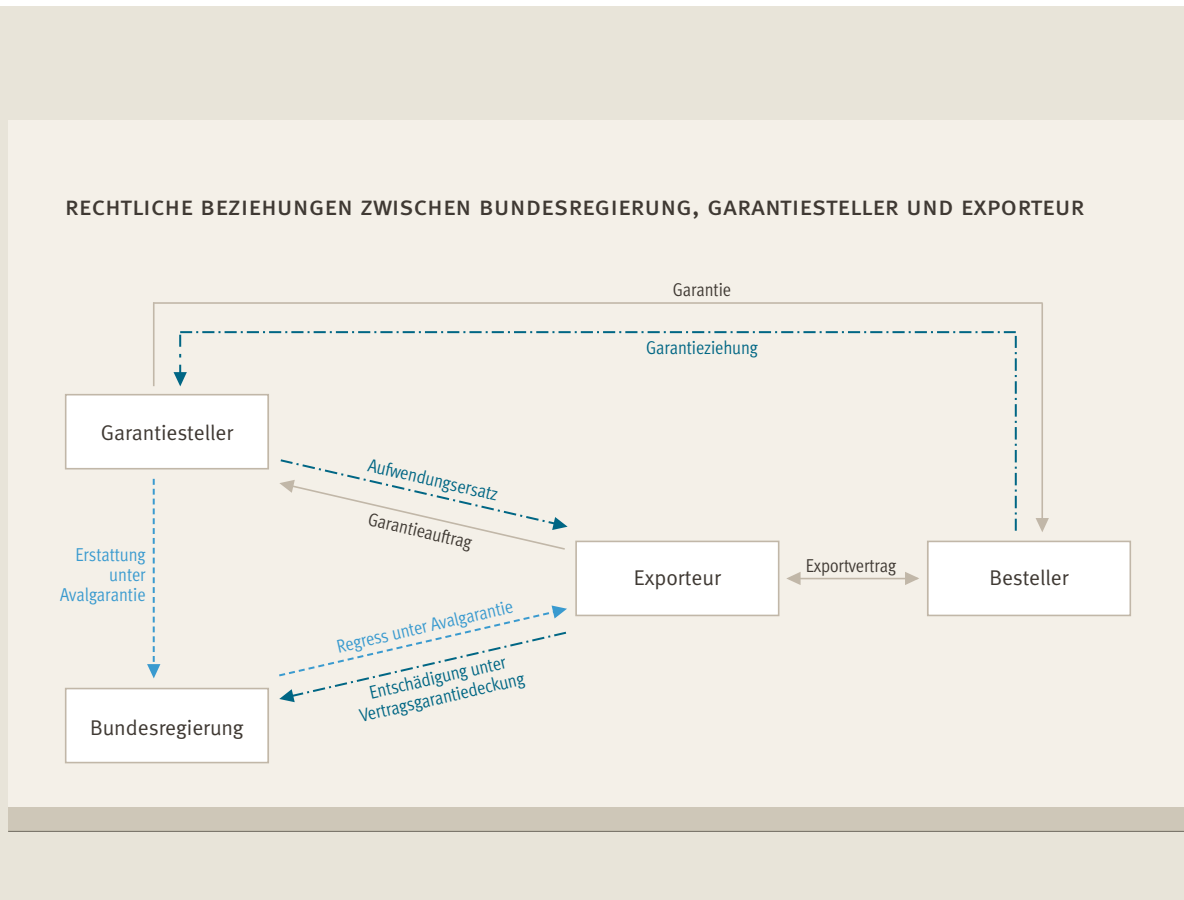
RECHTLICHE BEZIEHUNGEN ZWISCHEN BUNDESREGIERUNG, GARANTIESTELLER UND EXPORTEUR

Garantie

Garantieziehung

Garantiesteller

Aufwendungsersatz

Garantieauftrag

Erstattung unter Avalgarantie

Exporteur

Exportvertrag

Besteller

Regress unter Avalgarantie

Entschädigung unter Vertragsgarantiedeckung

Bundesregierung